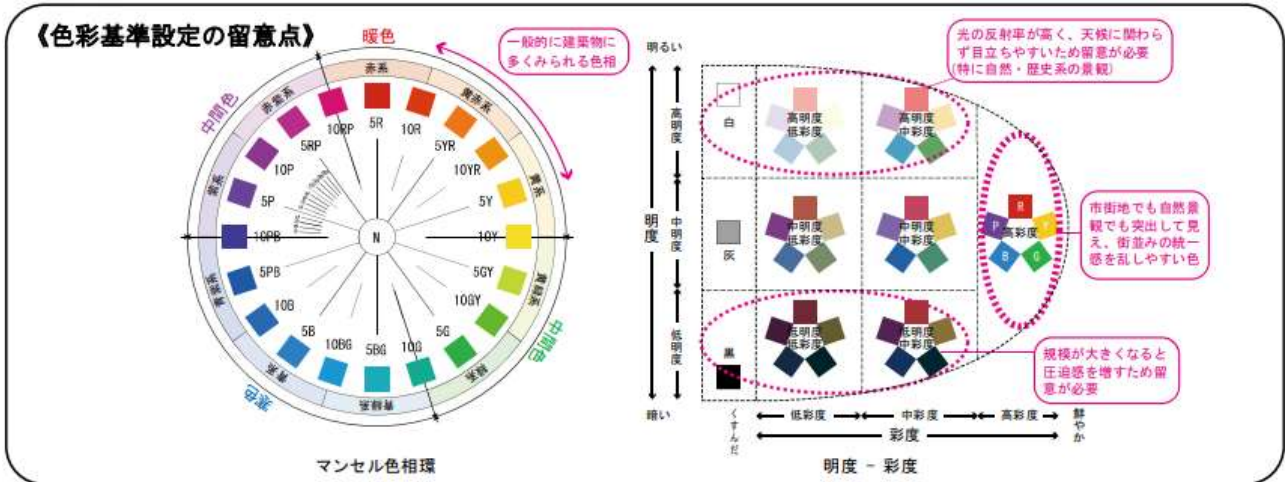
《色彩基準設定の留意点》

暖色

一般的に建築物に多くみられる色相

中間色

赤系 黄赤系 黄系 黄緑系 緑系 青緑系 青系 青紫系 紫系 赤紫系

5R 10R 5YR 10YR 5Y 10Y 5GY 10GY 5G 10G 5BG 10BG 5B 10B 5PB 10PB 5P 10P 5RP 10RP

N

中間色

寒色

マンセル色相環

明るい

明度

暗い

高明度

中明度

低明度

白

灰

黒

高明度 低彩度

高明度 中彩度

中明度 低彩度

中明度 中彩度

低明度 低彩度

低明度 中彩度

R Y G B P 高彩度

光の反射率が高く、天候に関わらず目立ちやすいため留意が必要 (特に自然・歴史系の景観)

市街地でも自然景観でも突出して見え、街並みの統一感を乱しやすい色

規模が大きくなると圧迫感を増すため留意が必要

くすんだ

低彩度 中彩度 高彩度

彩度

鮮やか

明度 － 彩度